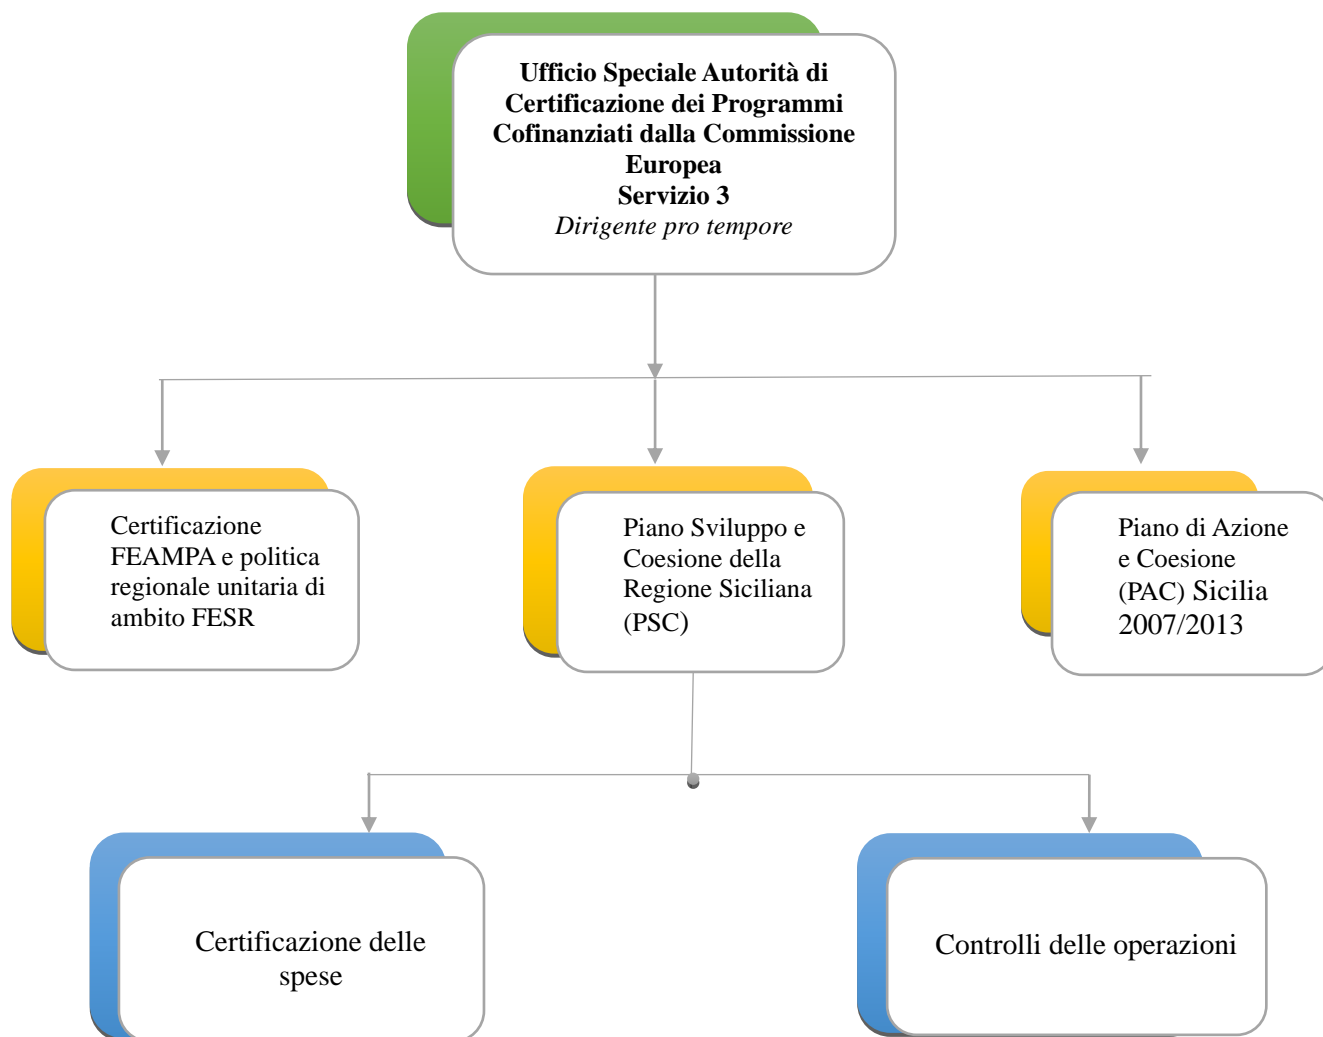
Ufficio Speciale Autorità di Certificazione dei Programmi Cofinanziati dalla Commissione Europea
Servizio 3
Dirigente pro tempore

Certificazione FEAMPA e politica regionale unitaria di ambito FESR

Piano Sviluppo e Coesione della Regione Siciliana (PSC)

Piano di Azione e Coesione (PAC) Sicilia 2007/2013

Certificazione delle spese

Controlli delle operazioni